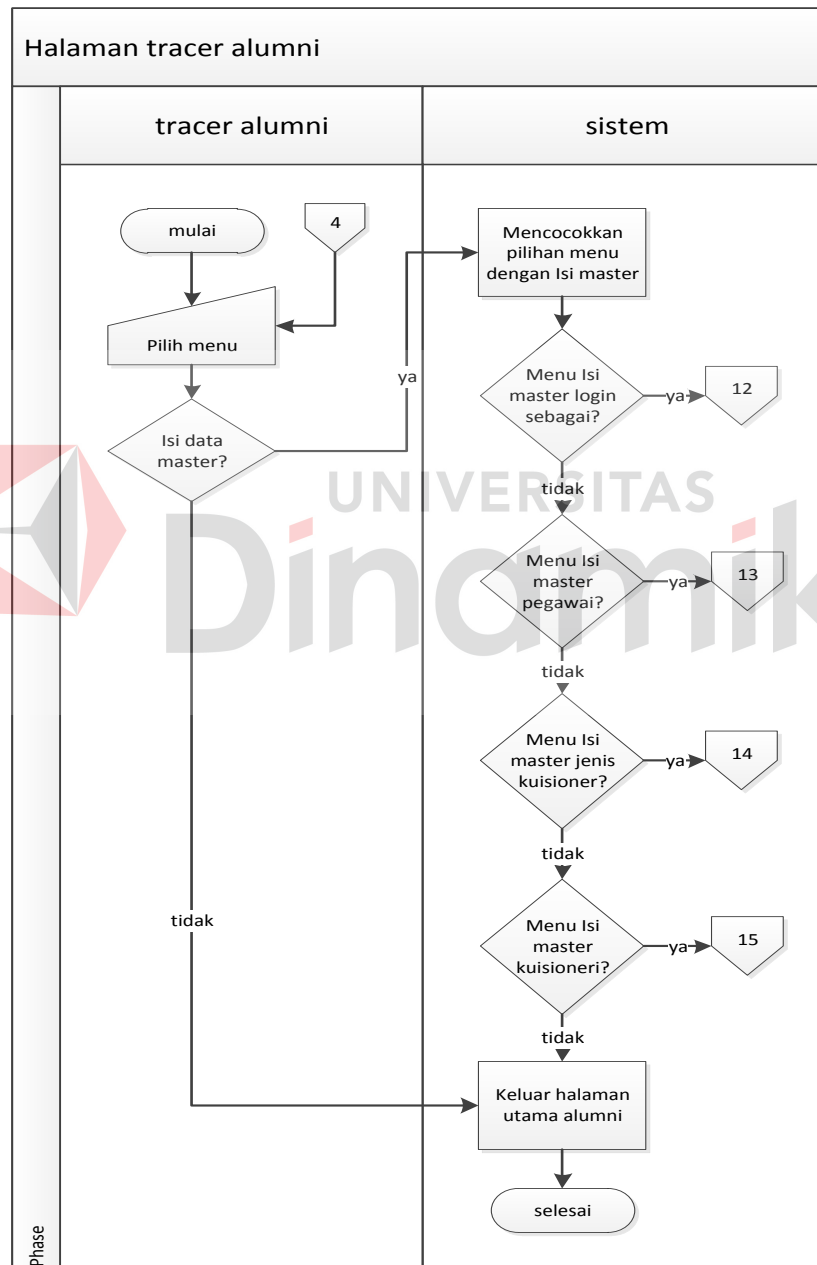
Halaman tracer alumni

tracer alumni

sistem

mulai

4

Pilih menu

Isi data master?

ya

tidak

Mencocokkan pilihan menu dengan Isi master

Menu Isi master login sebagai?

ya

12

tidak

Menu Isi master pegawai?

ya

13

tidak

Menu Isi master jenis kuisioner?

ya

14

tidak

Menu Isi master kuisioneri?

ya

15

tidak

Keluar halaman utama alumni

selesai

Phase

UNIVERSITAS Dinamika